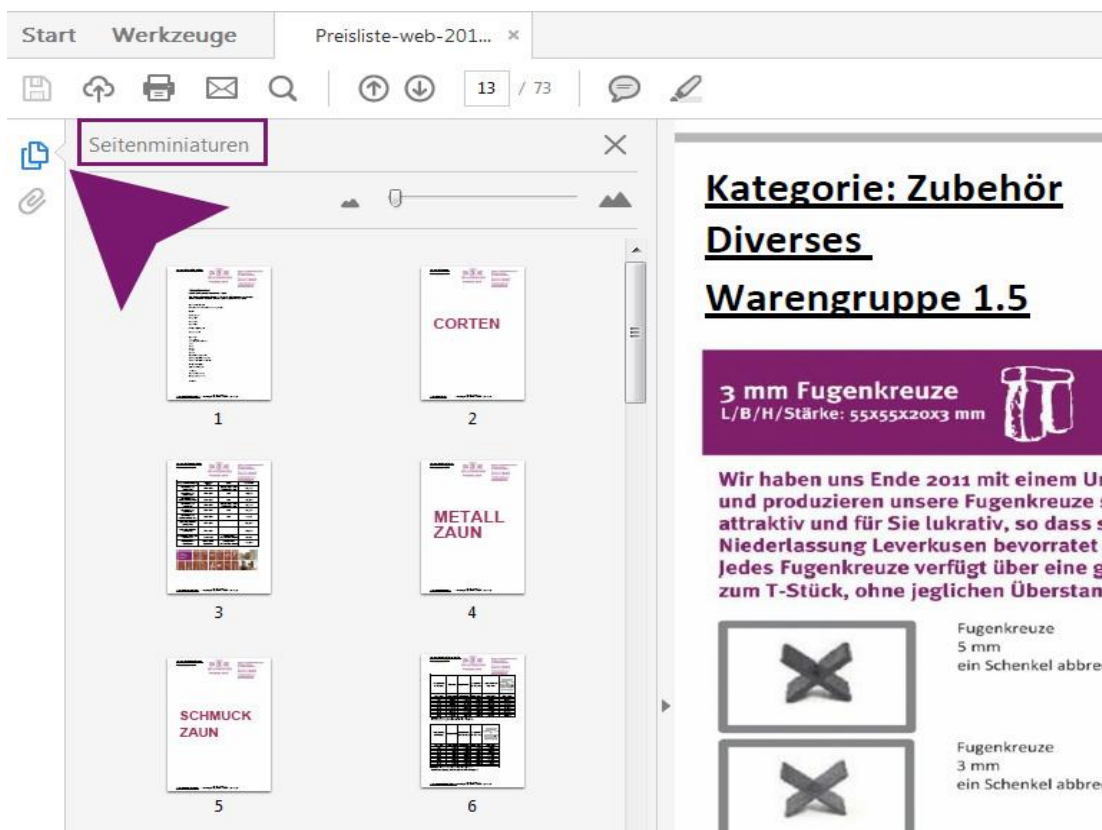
Start Werkzeuge Preisliste-web-201... ×

13 / 73

Seitenminiaturen ×

CORTEN

1 2

METALL ZAUN

3 4

SCHMUCK ZAUN

5 6

Kategorie: Zubehör
Diverses
Warengruppe 1.5

3 mm Fugenkreuze
L/B/H/Stärke: 55x55x20x3 mm

Wir haben uns Ende 2011 mit einem Ur
und produzieren unsere Fugenkreuze s
attraktiv und für Sie lukrativ, so dass s
Niederlassung Leverkusen bevorratet
Jedes Fugenkreuze verfügt über eine g
zum T-Stück, ohne jeglichen Überstan

Fugenkreuze
5 mm
ein Schenkel abbre

Fugenkreuze
3 mm
ein Schenkel abbre